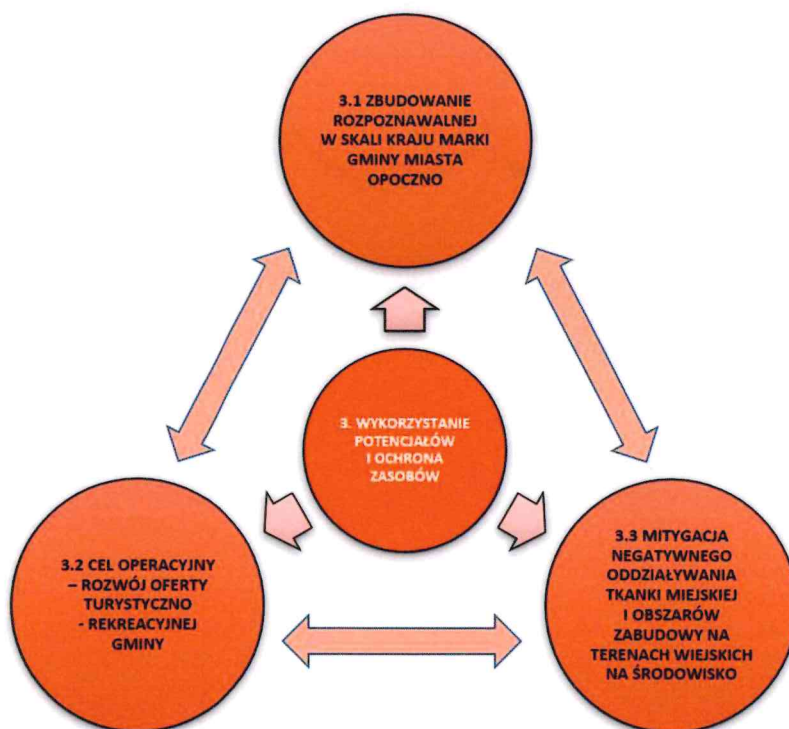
3.1 ZBUDOWANIE ROZPOZNAWALNEJ W SKALI KRAJU MARKI GMINY MIASTA OPOCZNO

3. WYKORZYSTANIE POTENCJAŁÓW I OCHRONA ZASOBÓW

3.2 CEL OPERACYJNY – ROZWÓJ OFERTY TURYSTYCZNO - REKREACYJNEJ GMINY

3.3 MITYGACJA NEGATYWNEGO ODDZIAŁYWANIA TKANKI MIEJSKIEJ I OBSZARÓW ZABUDOWY NA TERENACH WIEJSKICH NA ŚRODOWISKO